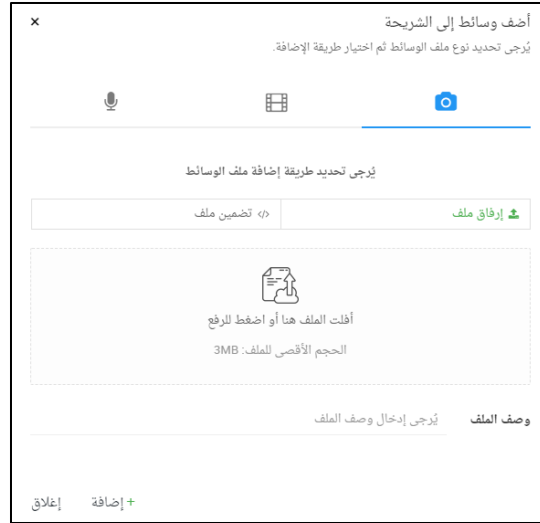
أضف وسائط إلى الشريحة ×
يُرجى تحديد نوع ملف الوسائط ثم اختيار طريقة الإضافة.

يُرجى تحديد طريقة إضافة ملف الوسائط

إرفاق ملف
</> تضمين ملف

أفلت الملف هنا أو اضغط للرفع
الحجم الأقصى للملف: 3MB

وصف الملف
يُرجى إدخال وصف الملف

+ إضافة
إغلاق